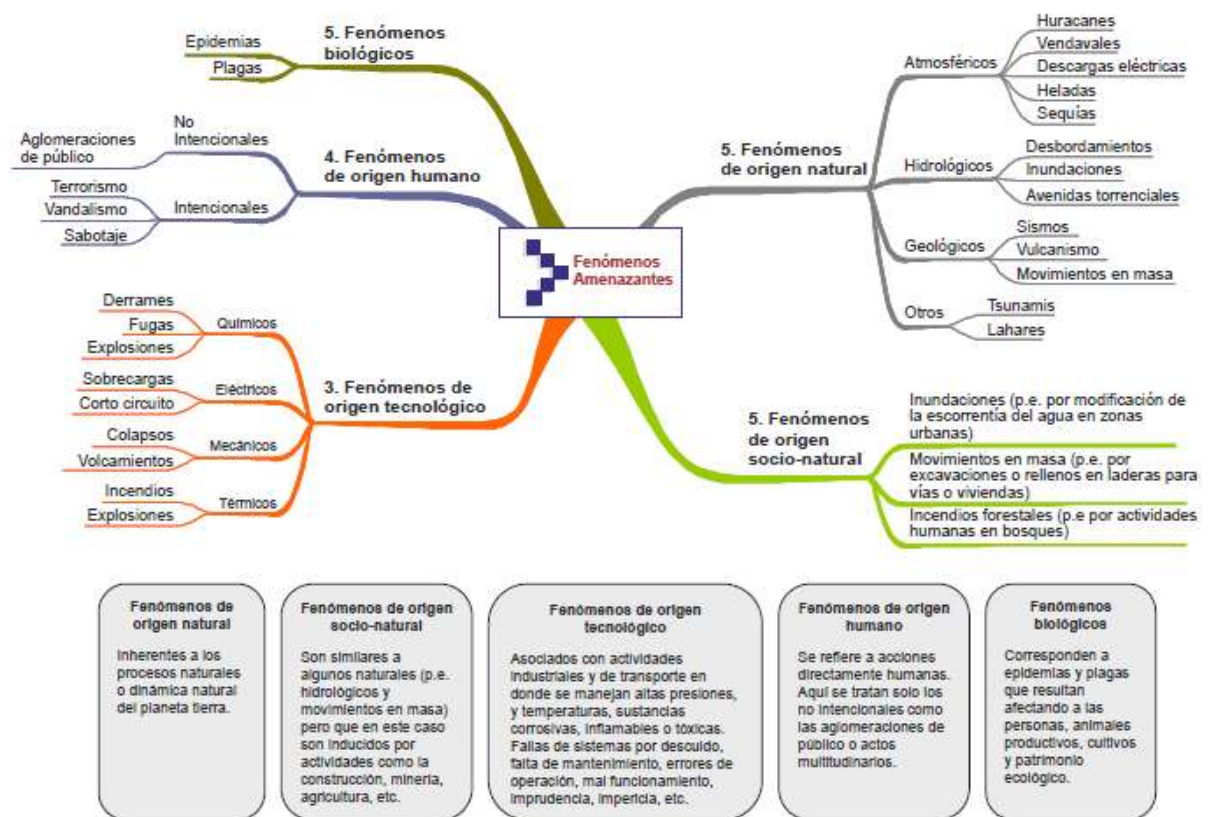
Fenómenos Amenazantes

5. Fenómenos biológicos

Epidemias

Plagas

4. Fenómenos de origen humano

No Intencionales

Aglomeraciones de público

Intencionales

Terrorismo

Vandalismo

Sabotaje

3. Fenómenos de origen tecnológico

Químicos

Derrames

Fugas

Explosiones

Eléctricos

Sobrecargas

Corto circuito

Mecánicos

Colapsos

Volcamientos

Térmicos

Incendios

Explosiones

5. Fenómenos de origen natural

Atmosféricos

Huracanes

Vendavales

Descargas eléctricas

Heladas

Sequías

Hidrológicos

Desbordamientos

Inundaciones

Avenidas torrenciales

Geológicos

Sismos

Vulcanismo

Movimientos en masa

Otros

Tsunamis

Lahares

5. Fenómenos de origen socio-natural

Inundaciones (p.e. por modificación de la escorrentía del agua en zonas urbanas)

Movimientos en masa (p.e. por excavaciones o rellenos en laderas para vías o viviendas)

Incendios forestales (p.e por actividades humanas en bosques)

Fenómenos de origen natural

Inherentes a los procesos naturales o dinámica natural del planeta tierra.

Fenómenos de origen socio-natural

Son similares a algunos naturales (p.e. hidrológicos y movimientos en masa) pero que en este caso son inducidos por actividades como la construcción, minería, agricultura, etc.

Fenómenos de origen tecnológico

Asociados con actividades industriales y de transporte en donde se manejan altas presiones, y temperaturas, sustancias corrosivas, inflamables o tóxicas. Fallas de sistemas por descuido, falta de mantenimiento, errores de operación, mal funcionamiento, imprudencia, impericia, etc.

Fenómenos de origen humano

Se refiere a acciones directamente humanas. Aquí se tratan solo los no intencionales como las aglomeraciones de público o actos multitudinarios.

Fenómenos biológicos

Corresponden a epidemias y plagas que resultan afectando a las personas, animales productivos, cultivos y patrimonio ecológico.